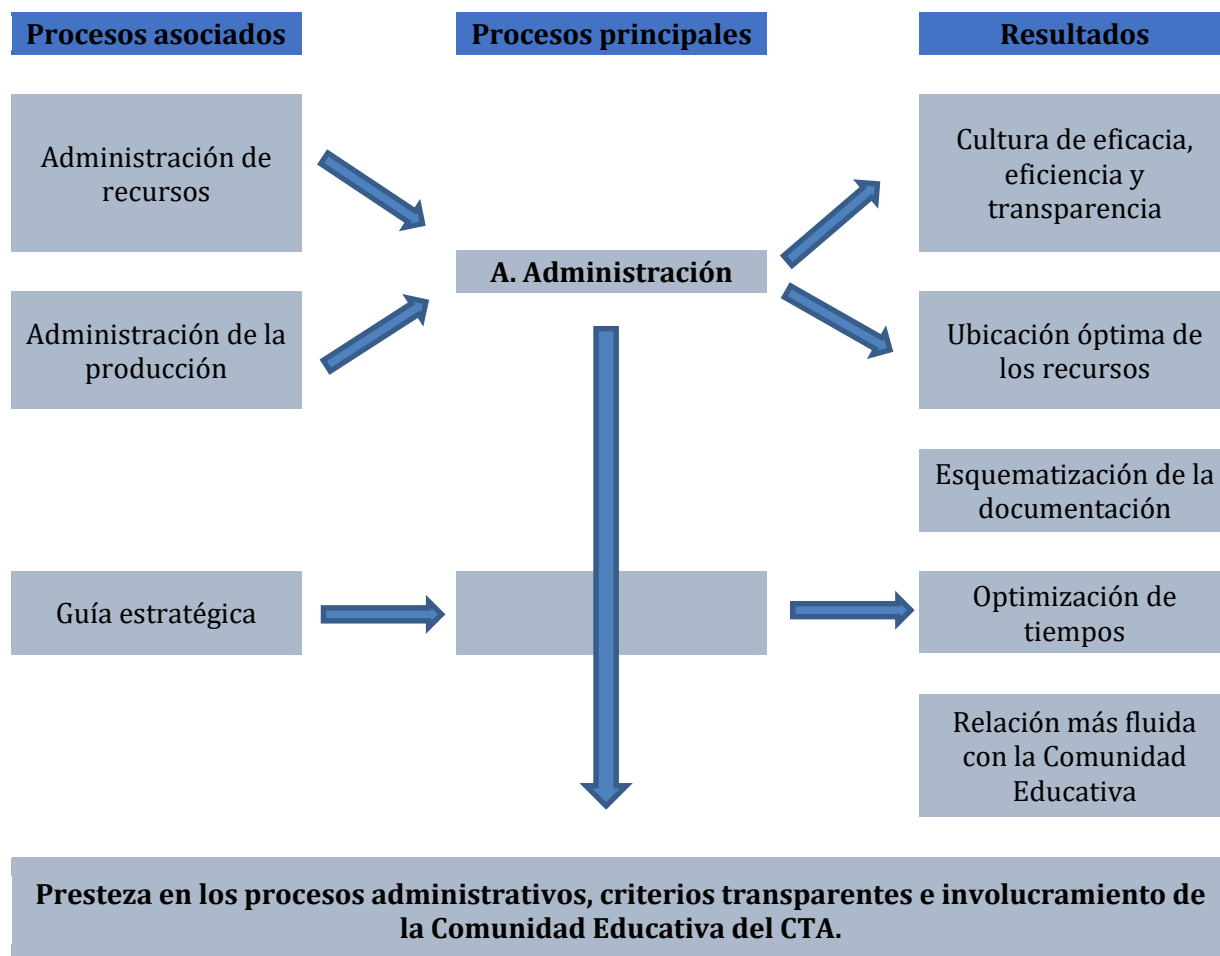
Procesos asociados

Procesos principales

Resultados

Administración de recursos

Administración de la producción

A. Administración

Cultura de eficacia, eficiencia y transparencia

Ubicación óptima de los recursos

Esquematización de la documentación

Guía estratégica

Optimización de tiempos

Relación más fluida con la Comunidad Educativa

Presteza en los procesos administrativos, criterios transparentes e involucramiento de la Comunidad Educativa del CTA.